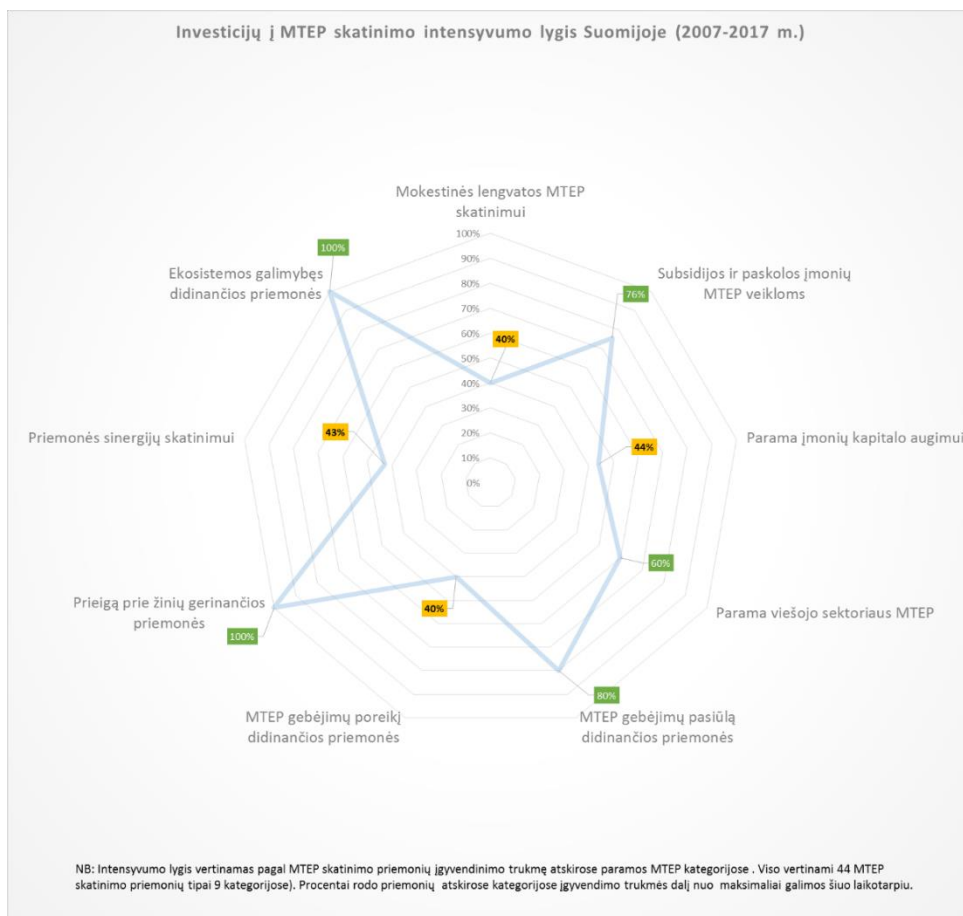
Investicijų į MTEP skatinimo intensyvumo lygis Suomijoje (2007-2017 m.)

Mokestinės lengvatos MTEP skatinimui

100%
90%
80%
70%
60%
50%
40%
30%
20%
10%
0%

40%

Subsidijos ir paskolos įmonių MTEP veikloms

76%

Parama įmonių kapitalo augimui

44%

60%

Parama viešojo sektoriaus MTEP

80%

MTEP gebėjimų pasiūlą didinančios priemonės

MTEP gebėjimų poreikį didinančios priemonės

40%

Prieigą prie žinių gerinančios priemonės

100%

Priemonės sinergijų skatinimui

43%

Ekosistemos galimybes didinančios priemonės

100%

NB: Intensyvumo lygis vertinamas pagal MTEP skatinimo priemonių įgyvendinimo trukmę atskirose paramos MTEP kategorijose . Viso vertinami 44 MTEP skatinimo priemonių tipai 9 kategorijose). Procentai rodo priemonių atskirose kategorijose įgyvendimo trukmės dalį nuo maksimaliai galimos šiuo laikotarpiu.